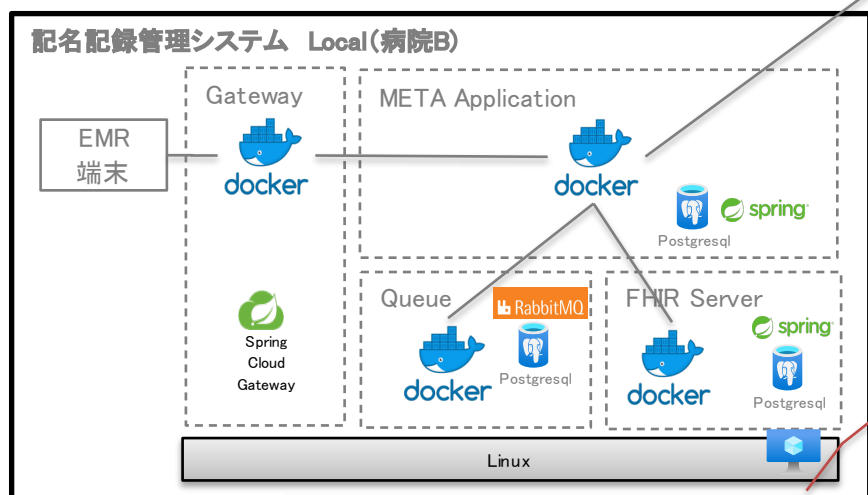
記名記録管理システム Local(病院B)

EMR
端末

Gateway

docker

Spring
Cloud
Gateway

META Application

docker

Postgresql

spring

Queue

RabbitMQ

docker

Postgresql

FHIR Server

spring

docker

Postgresql

Linux